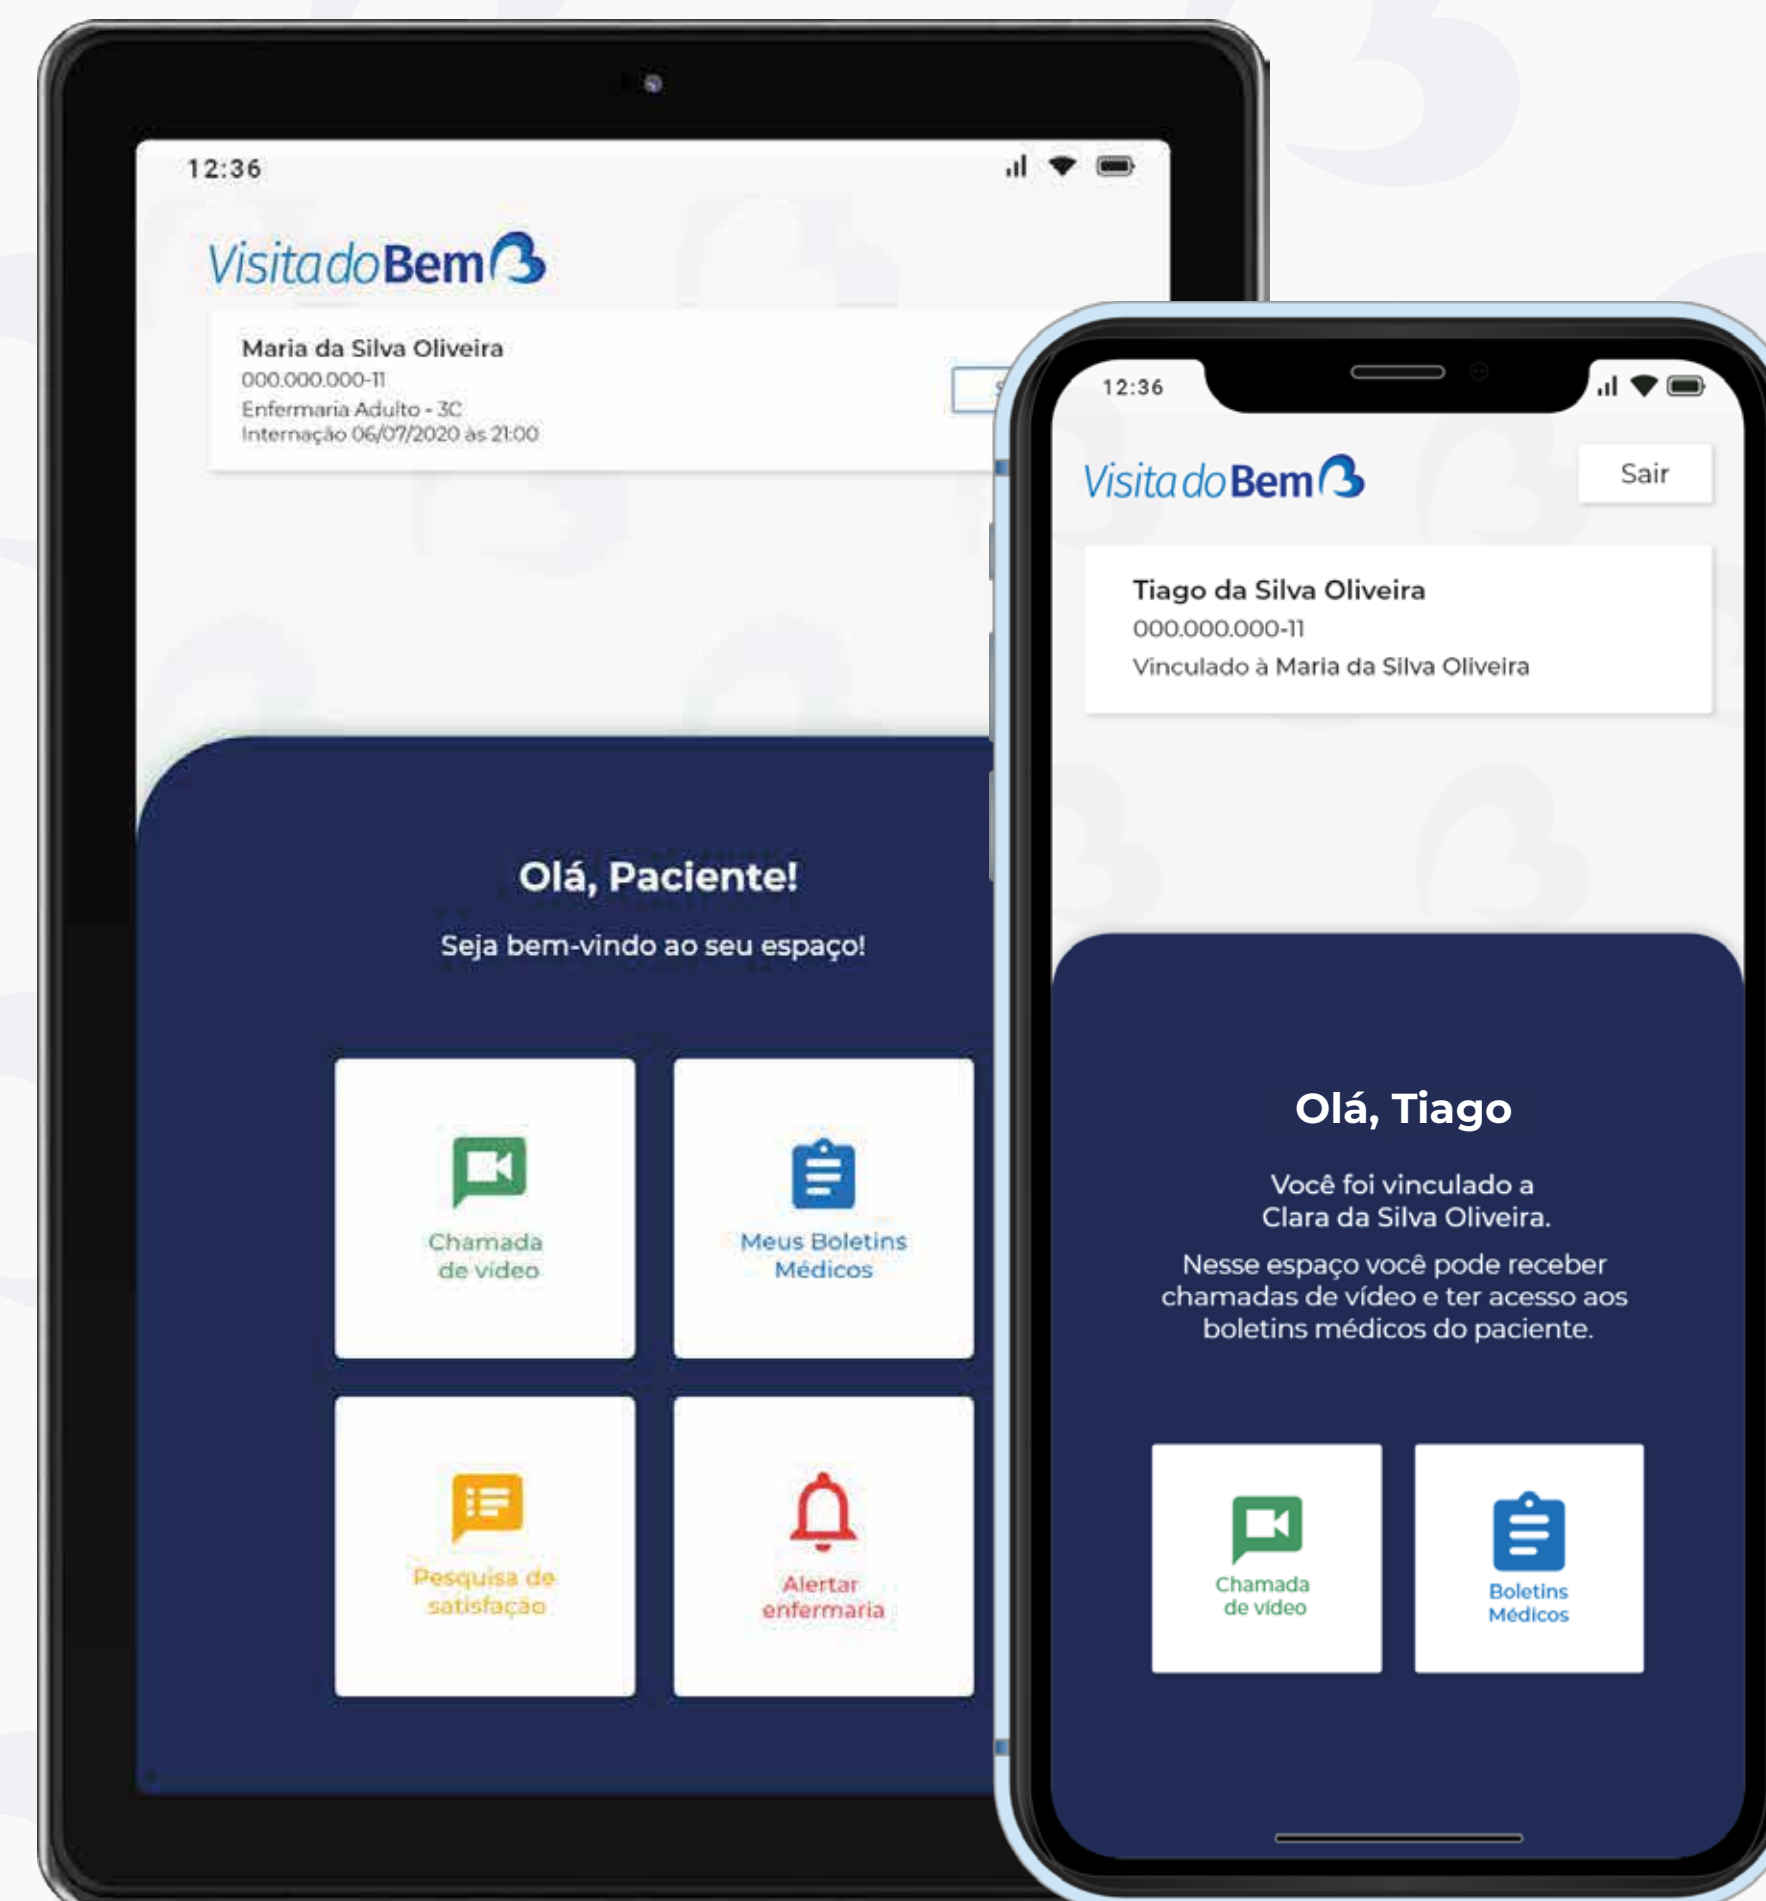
12:36

VisitadoBem

Maria da Silva Oliveira
000.000.000-11
Enfermaria Adulto - 3C
Internação 06/07/2020 às 21:00

Olá, Paciente!

Seja bem-vindo ao seu espaço!

Chamada de vídeo

Meus Boletins Médicos

Pesquisa de satisfação

Alertar enfermaria

12:36

VisitadoBem

Sair

Tiago da Silva Oliveira
000.000.000-11
Vinculado à Maria da Silva Oliveira

Olá, Tiago

Você foi vinculado a Clara da Silva Oliveira.

Nesse espaço você pode receber chamadas de vídeo e ter acesso aos boletins médicos do paciente.

Chamada de vídeo

Boletins Médicos